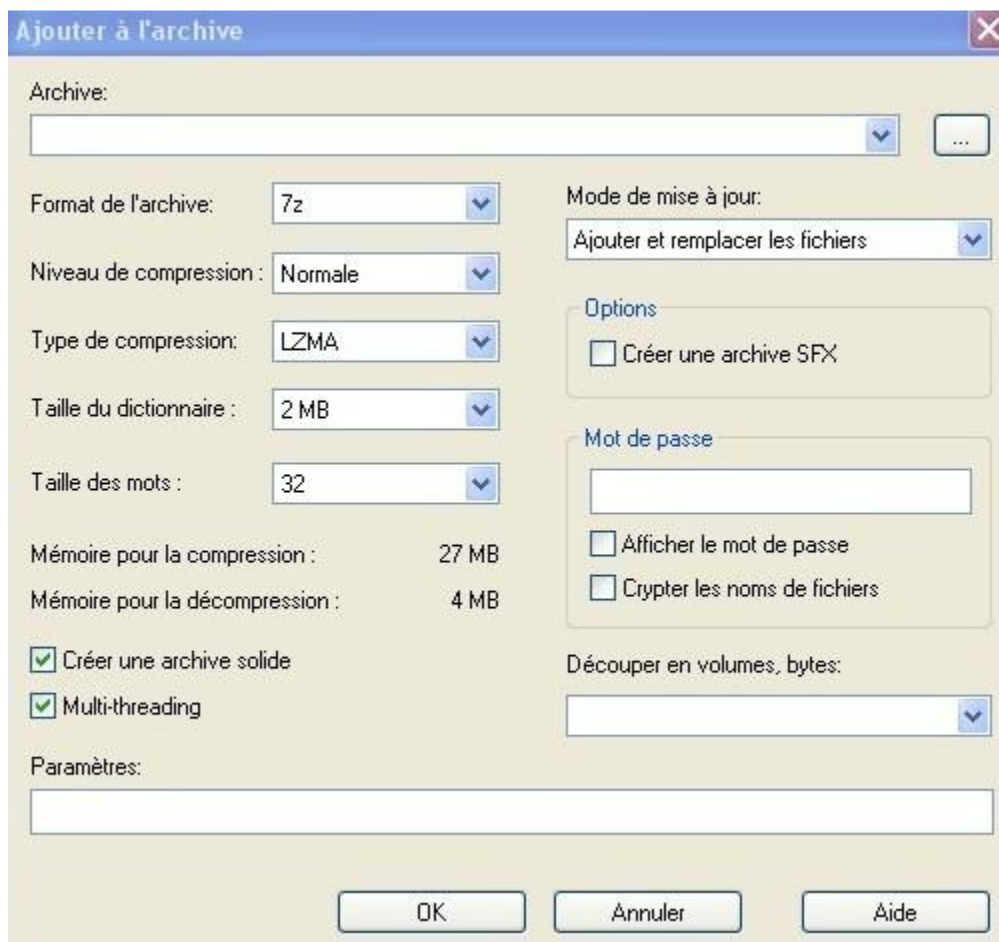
Ajouter à l'archive

Archive:

...

Format de l'archive: 7z

Niveau de compression : Normale

Type de compression: LZMA

Taille du dictionnaire : 2 MB

Taille des mots : 32

Mémoire pour la compression : 27 MB

Mémoire pour la décompression : 4 MB

Créer une archive solide

Multi-threading

Mode de mise à jour:

Ajouter et remplacer les fichiers

Options

Créer une archive SFX

Mot de passe

Afficher le mot de passe

Crypter les noms de fichiers

Découper en volumes, bytes:

Paramètres:

OK

Annuler

Aide